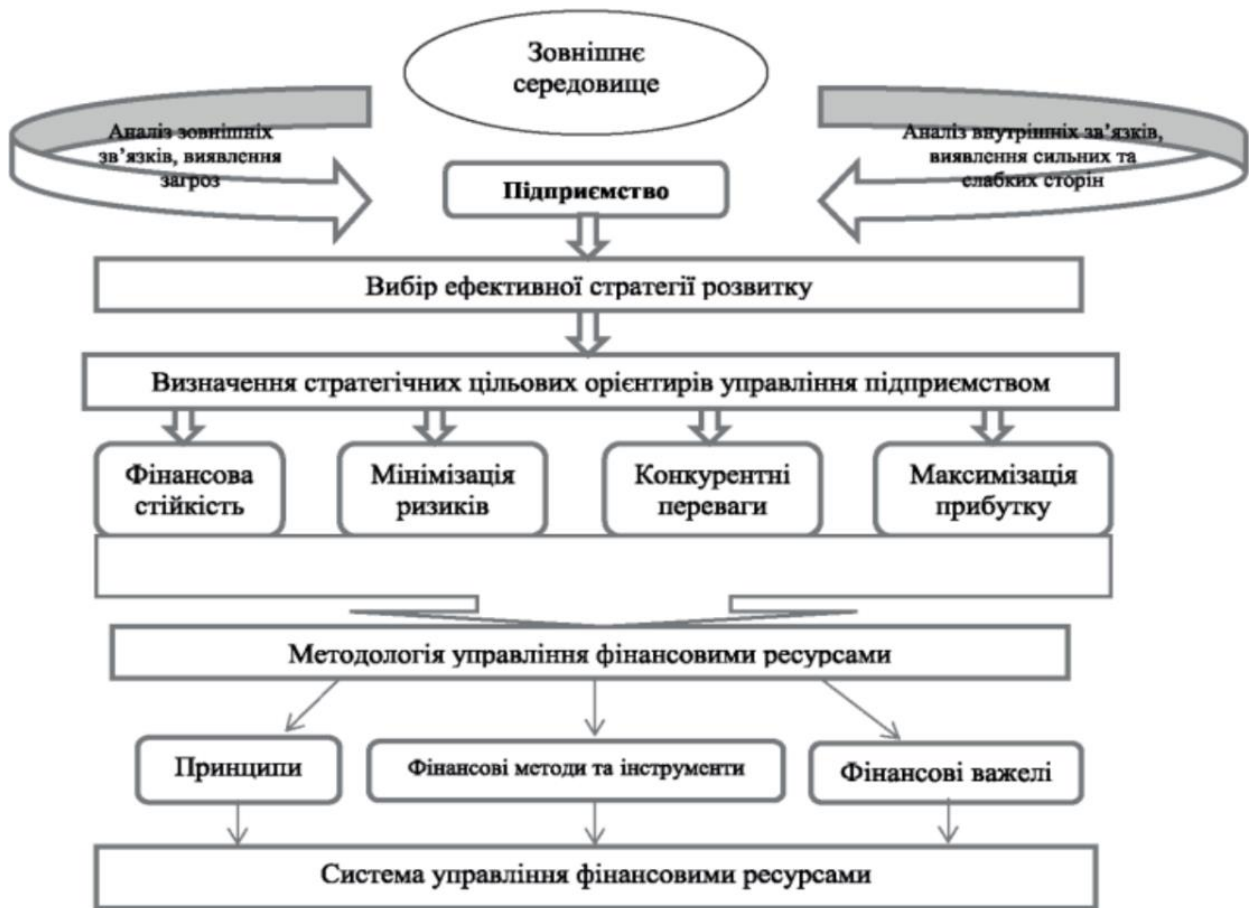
Зовнішнє середовище

Аналіз зовнішніх зв'язків, виявлення загроз

Аналіз внутрішніх зв'язків, виявлення сильних та слабких сторін

Підприємство

Вибір ефективної стратегії розвитку

Визначення стратегічних цільових орієнтирів управління підприємством

Фінансова стійкість

Мінімізація ризиків

Конкурентні переваги

Максимізація прибутку

Методологія управління фінансовими ресурсами

Принципи

Фінансові методи та інструменти

Фінансові важелі

Система управління фінансовими ресурсами